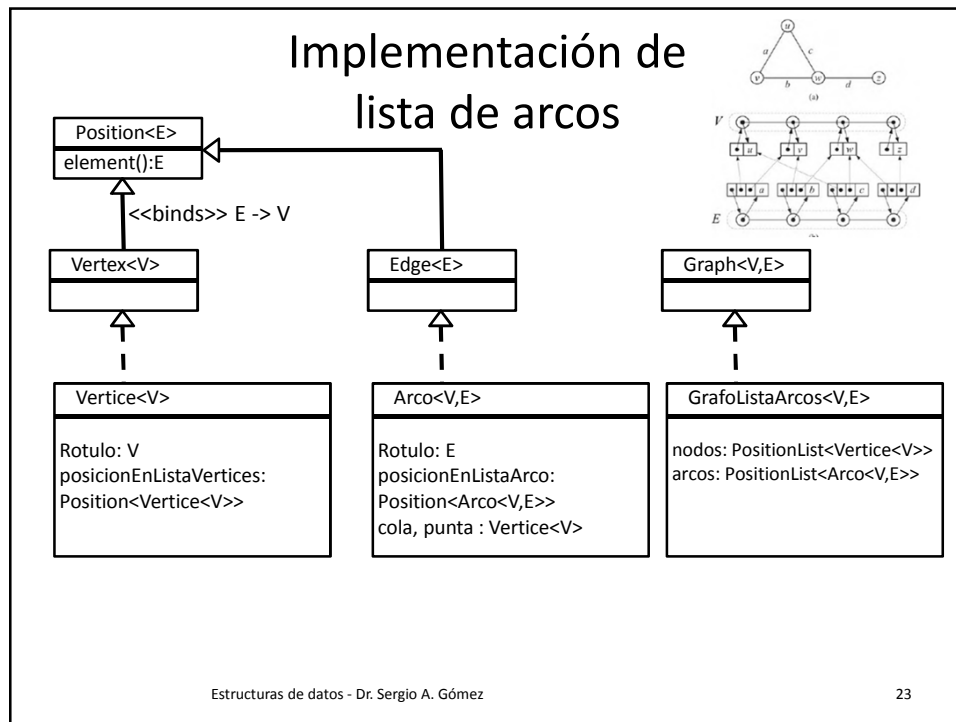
Implementación de lista de arcos

u
a
c
v
b
w
d
z
(a)

V
u
v
w
z
a
b
c
d
E

Position<E>
element():E

<<binds>> E -> V

Vertex<V>

Edge<E>

Graph<V,E>

Vertice<V>

Rotulo: V
posicionEnListaVertices: Position<Vertice<V>>

Arco<V,E>

Rotulo: E
posicionEnListaArco: Position<Arco<V,E>>
cola, punta : Vertice<V>

GrafoListaArcos<V,E>

nodos: PositionList<Vertice<V>>
arcos: PositionList<Arco<V,E>>

Estructuras de datos - Dr. Sergio A. Gómez

23